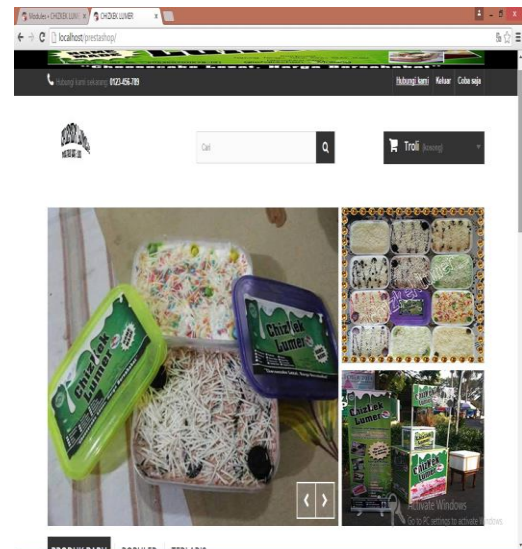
Modules • CHIZKEK LUM × CHIZKEK LUMER ×

localhost/prestashop/

Hubungi kami sekarang: 0123-456-789

Hubungi kami Keluar Coba saja

Cari

Troli (kosong)

Chiz Lek Lumer

Chiz Lek Lumer

Chiz Lek Lumer

Activate Windows
Go to PC settings to activate Windows.